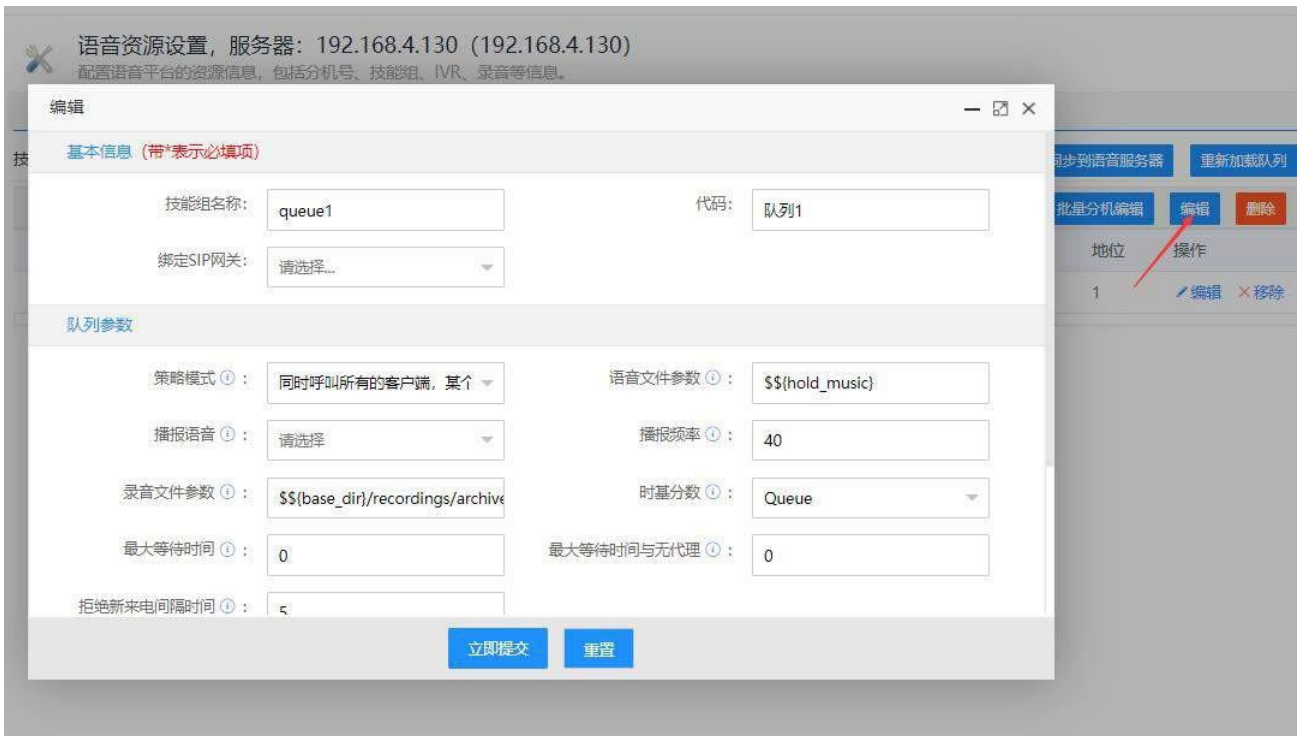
语音资源设置，服务器：192.168.4.130（192.168.4.130）
配置语音平台的资源信息，包括分机号、技能组、IVR、录音等信息。

编辑

技

基本信息（带*表示必填项）

同步到语音服务器
重新加载队列

技能组名称：queue1
代码：队列1

批量分机编辑
编辑
删除

绑定SIP网关：请选择...

地位
操作
1
编辑
移除

队列参数

策略模式：同时呼叫所有的客户端，某个
语音文件参数：$${hold_music}
播报语音：请选择
播报频率：40
录音文件参数：$${base_dir}/recordings/archive
时基分数：Queue
最大等待时间：0
最大等待时间与无代理：0
拒绝新来电间隔时间：5

立即提交
重置